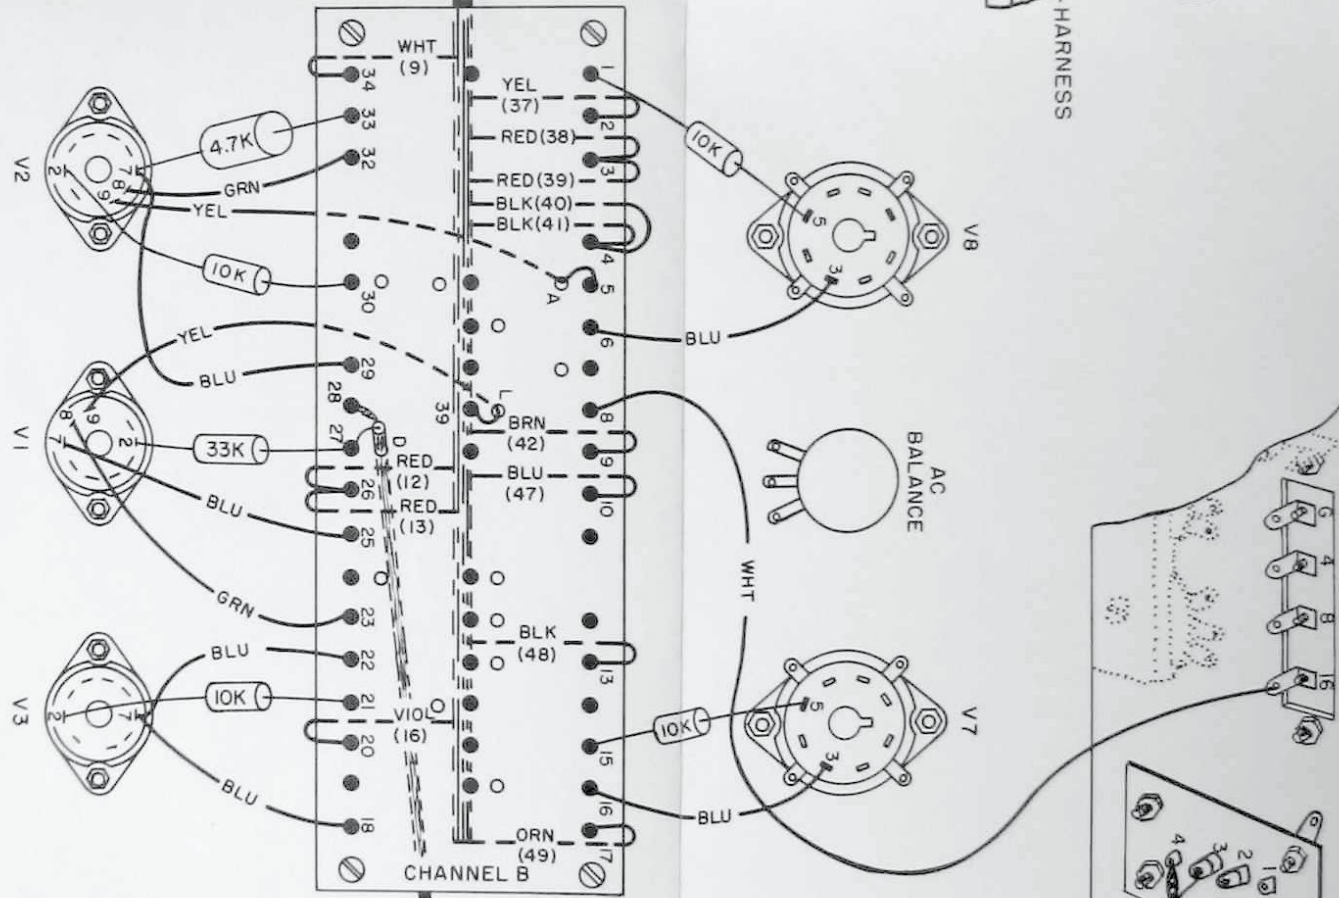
HARNESS

WHT (9)
YEL (37)
RED(38)
RED(39)
BLK(40)
BLK(41)
34
33
32
30
29
28
27
26
25
23
22
21
20
18
1
2
3
4
5
6
8
9
10
13
15
16
17
39
A
L
D
4.7K
10K
10K
33K
10K
10K
GRN
YEL
YEL
BLU
BLU
GRN
BLU
BLU
BLU
BLU
WHT
BLU
BRN (42)
BLU (47)
RED (12)
RED (13)
BLK (48)
VIOL (16)
ORN (49)
CHANNEL B
V2
V1
V3
V8
V7
AC BALANCE
G
4
8
16
1
2
3
4